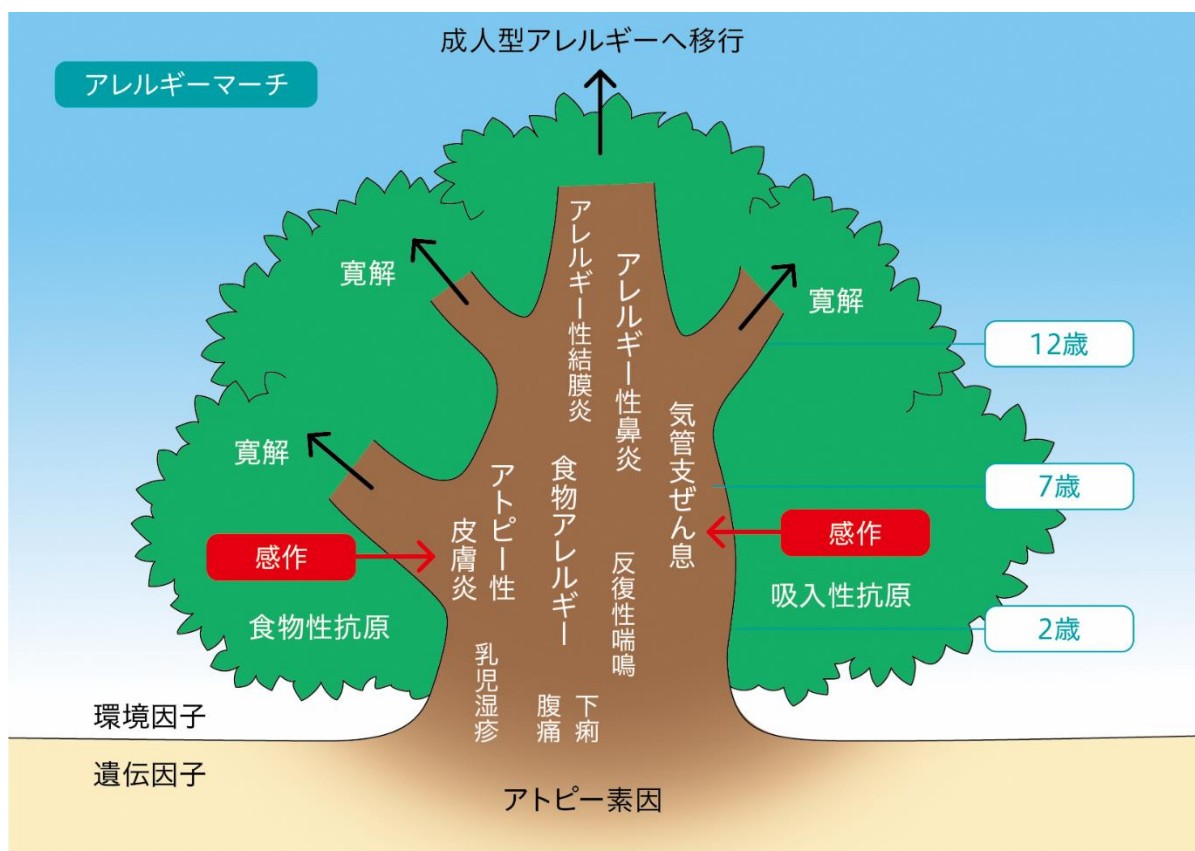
成人型アレルギーへ移行

アレルギーマーチ

寛解

寛解

寛解

アレルギー性結膜炎

アレルギー性鼻炎

12歳

気管支ぜん息

7歳

アトピー性皮膚炎

食物アレルギー

反復性喘鳴

感作

感作

吸入性抗原

食物性抗原

2歳

乳児湿疹

腹痛

下痢

環境因子

遺伝因子

アトピー素因